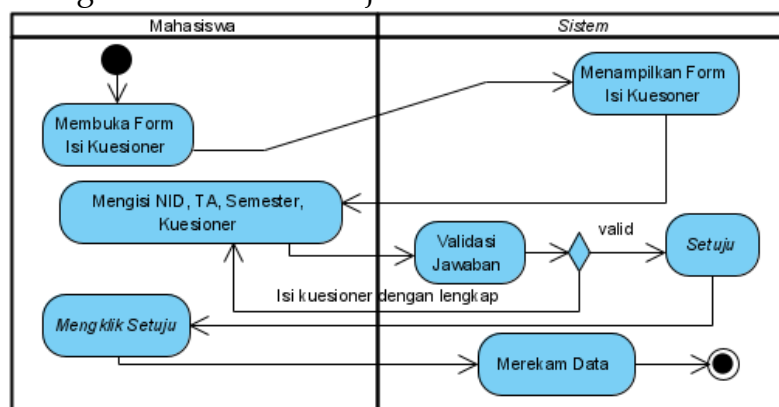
Mahasiswa

Sistem

Membuka Form Isi Kuesioner

Menampilkan Form Isi Kuesoner

Mengisi NID, TA, Semester, Kuesioner

Validasi Jawaban

valid

Setuju

Isi kuesioner dengan lengkap

Mengklik Setuju

Merekam Data